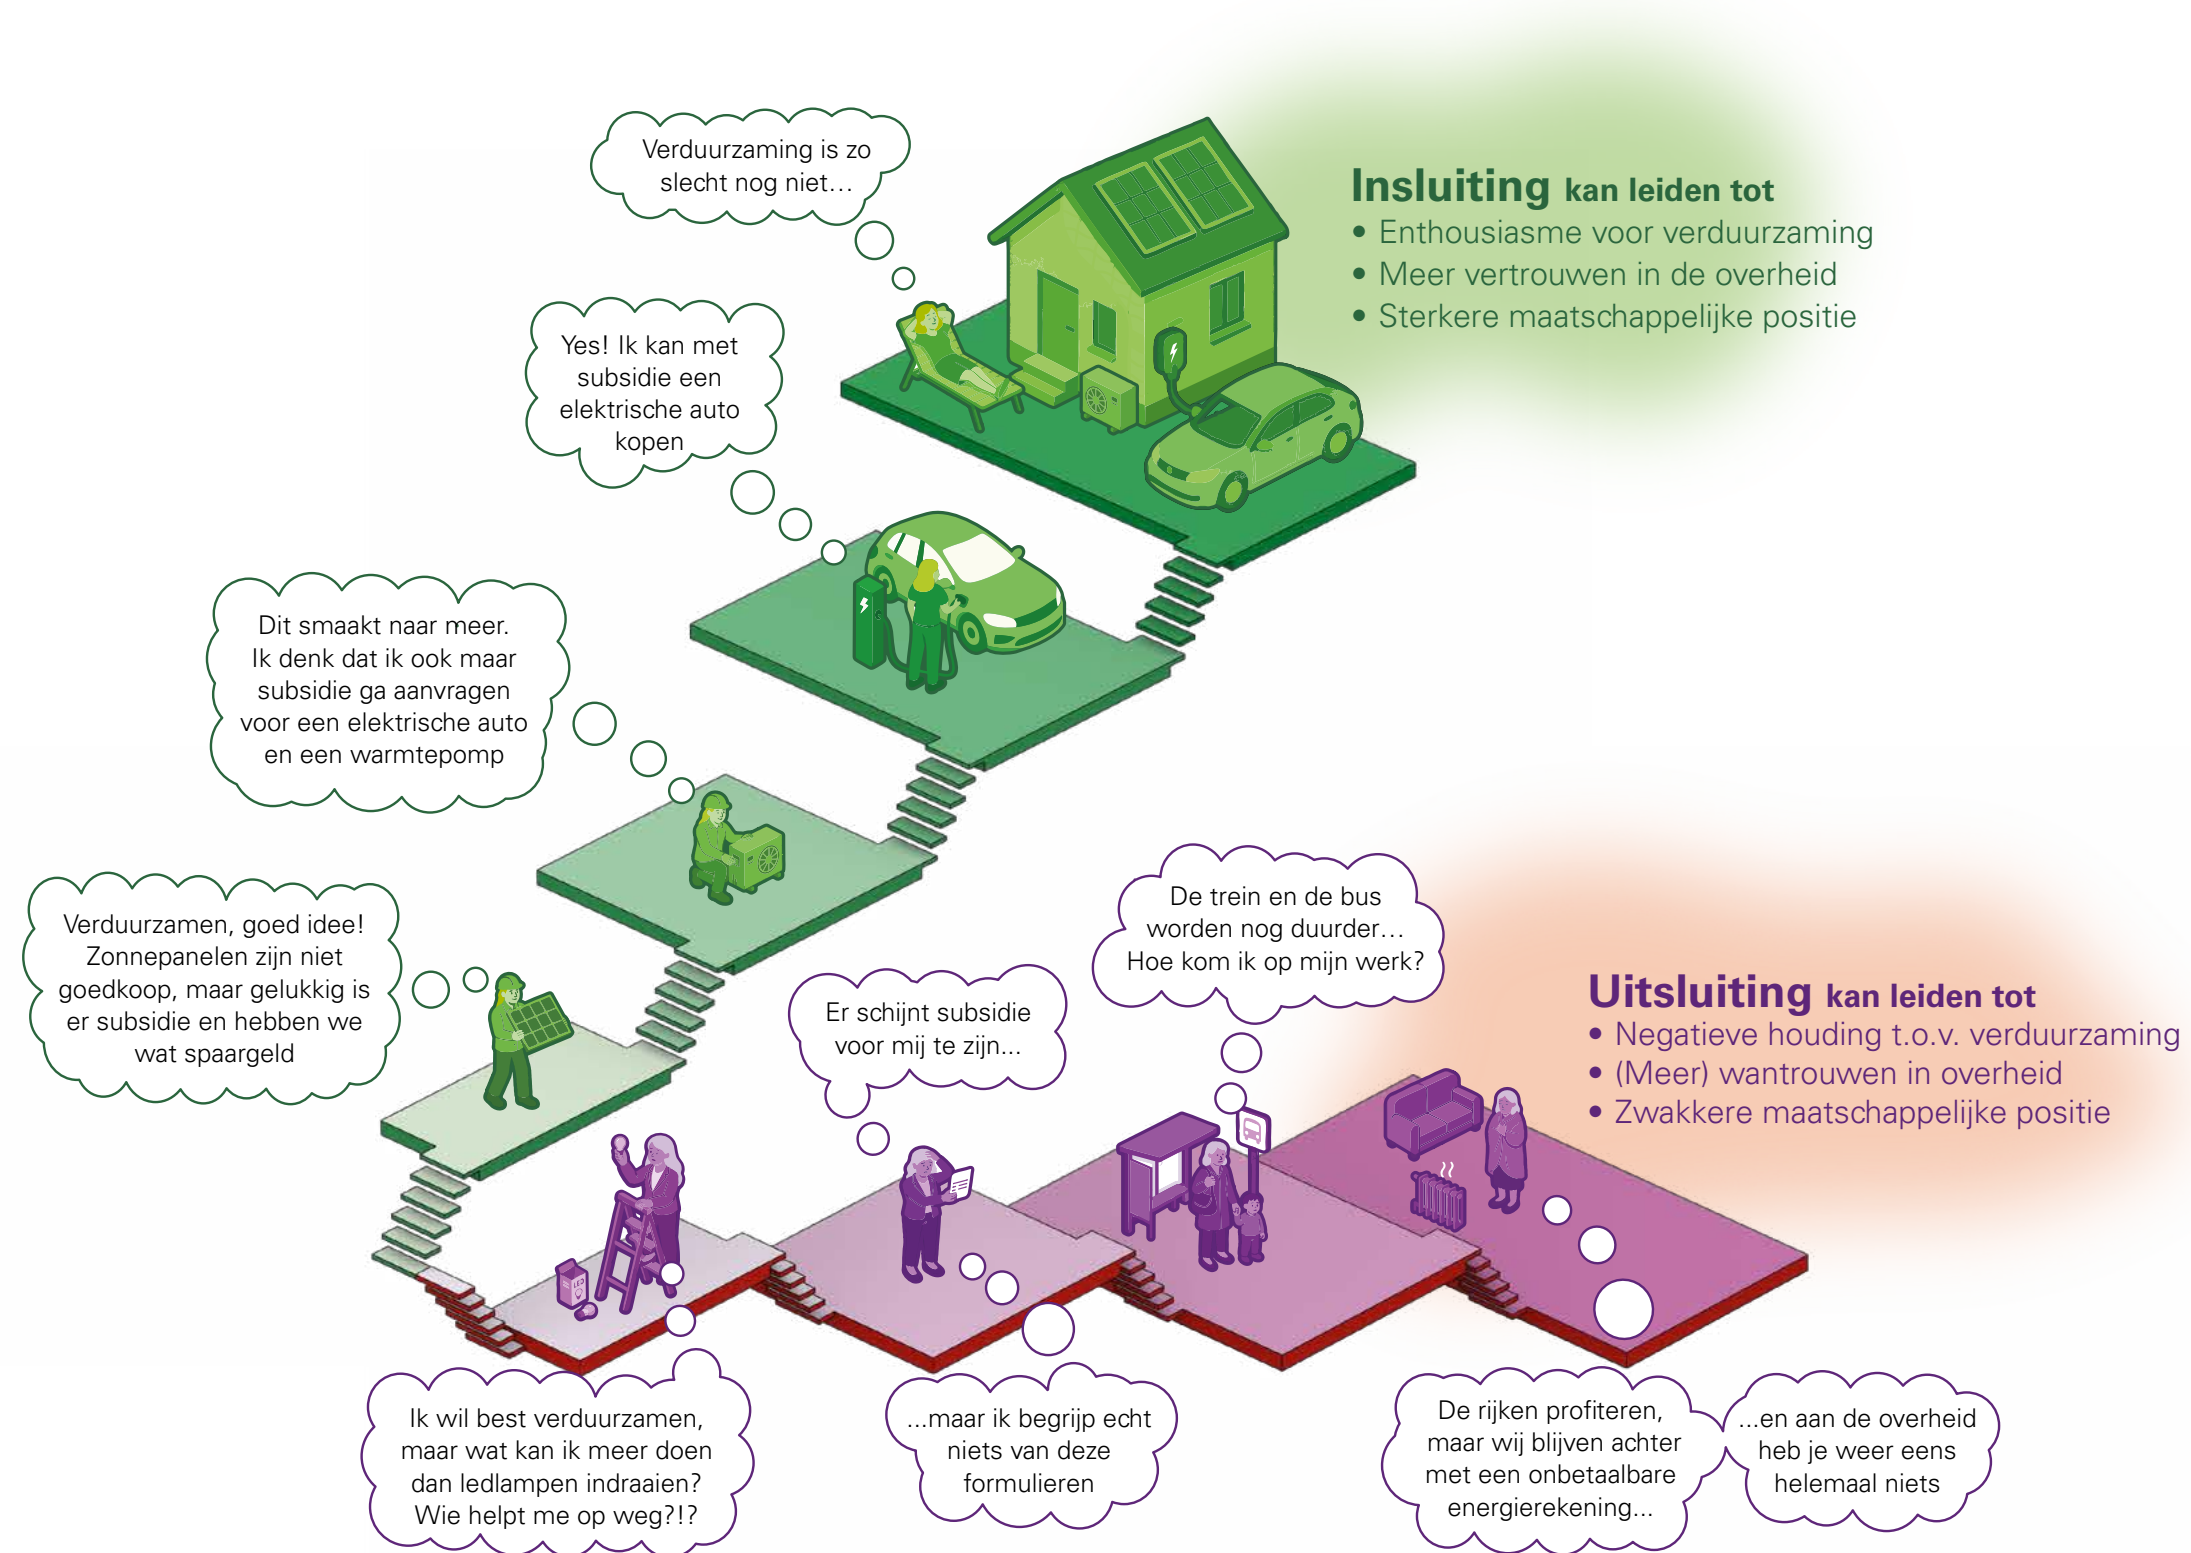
Verduurzaming is zo slecht nog niet…

Insluiting kan leiden tot
• Enthousiasme voor verduurzaming
• Meer vertrouwen in de overheid
• Sterkere maatschappelijke positie

Yes! Ik kan met subsidie een elektrische auto kopen

Dit smaakt naar meer. Ik denk dat ik ook maar subsidie ga aanvragen voor een elektrische auto en een warmtepomp

Verduurzamen, goed idee! Zonnepanelen zijn niet goedkoop, maar gelukkig is er subsidie en hebben we wat spaargeld

De trein en de bus worden nog duurder… Hoe kom ik op mijn werk?

Er schijnt subsidie voor mij te zijn...

Uitsluiting kan leiden tot
• Negatieve houding t.o.v. verduurzaming
• (Meer) wantrouwen in overheid
• Zwakkere maatschappelijke positie

Ik wil best verduurzamen, maar wat kan ik meer doen dan ledlampen indraaien? Wie helpt me op weg?!?

...maar ik begrijp echt niets van deze formulieren

De rijken profiteren, maar wij blijven achter met een onbetaalbare energierekening...

...en aan de overheid heb je weer eens helemaal niets